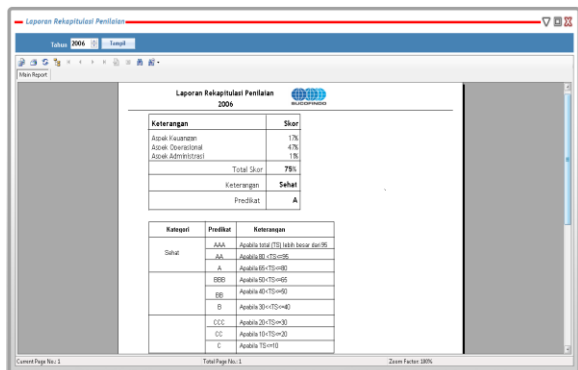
Laporan Rekapitulasi Penilaian

Tahun 2006 Tampil

Main Report

Laporan Rekapitulasi Penilaian
2006

SUCOFINDO

| Keterangan | Skor |
|---|---|
| Aspek Keuangan<br>Aspek Operasional<br>Aspek Administrasi | 17%<br>47%<br>1% |
| Total Skor | 75% |
| Keterangan | Sehat |
| Predikat | A |

| Kategori | Predikat | Keterangan |
|---|---|---|
| Sehat | AAA | Apabila total (TS) lebih besar dari 95 |
| | AA | Apabila 80 <TS<=95 |
| | A | Apabila 65<TS<=80 |
| | BBB | Apabila 50<TS<=65 |
| | BB | Apabila 40<TS<=50 |
| | B | Apabila 30<TS<=40 |
| | CCC | Apabila 20<TS<=30 |
| | CC | Apabila 10<TS<=20 |
| | C | Apabila TS<=10 |

Current Page No.: 1
Total Page No.: 1
Zoom Factor: 100%